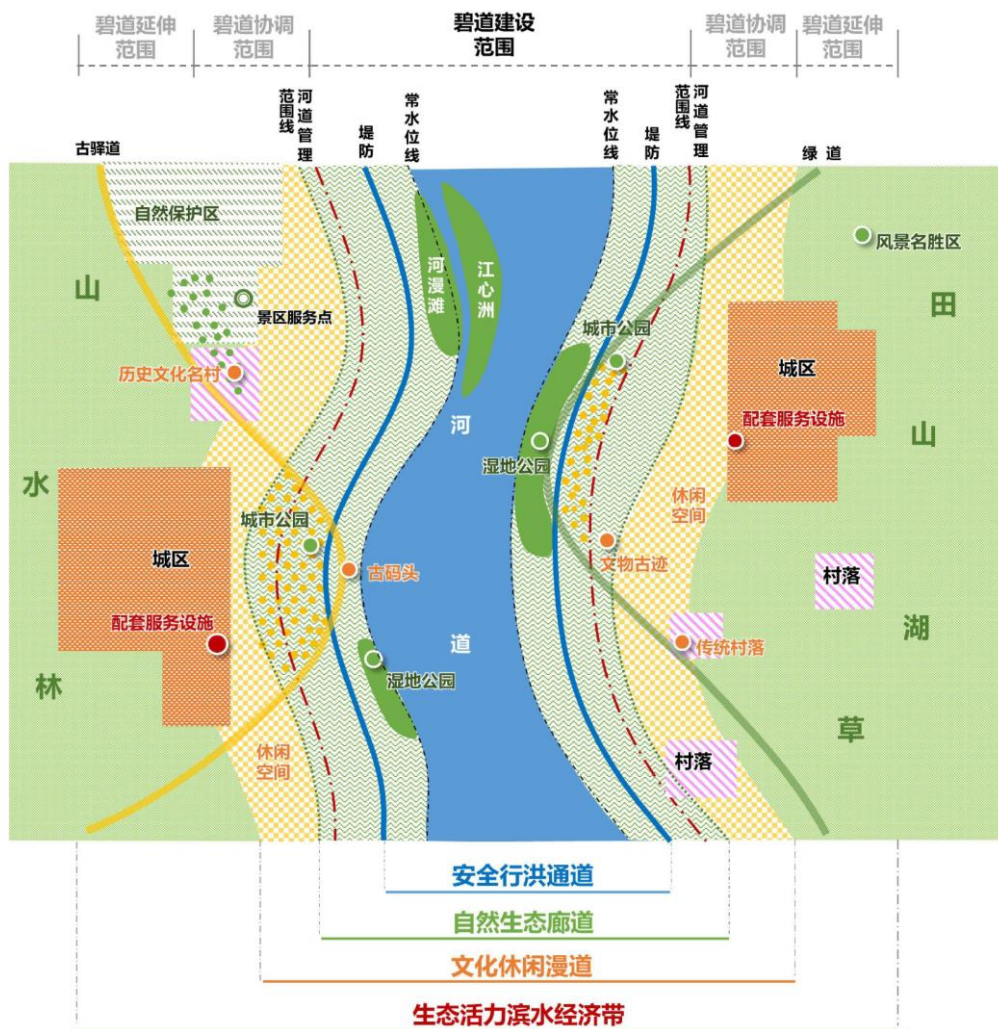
碧道延伸范围 碧道协调范围 碧道建设范围 碧道协调范围 碧道延伸范围

河道管理范围线 堤防 常水位线 常水位线 堤防 河道管理范围线

古驿道 绿道

自然保护区

景区服务点

历史文化名村

山

水

林

城区

配套服务设施

城市公园

古码头

休闲空间

河漫滩

江心洲

河

道

湿地公园

湿地公园

城市公园

文物古迹

休闲空间

传统村落

村落

村落

风景名胜区

城区

配套服务设施

田

山

湖

草

安全行洪通道

自然生态廊道

文化休闲漫道

生态活力滨水经济带